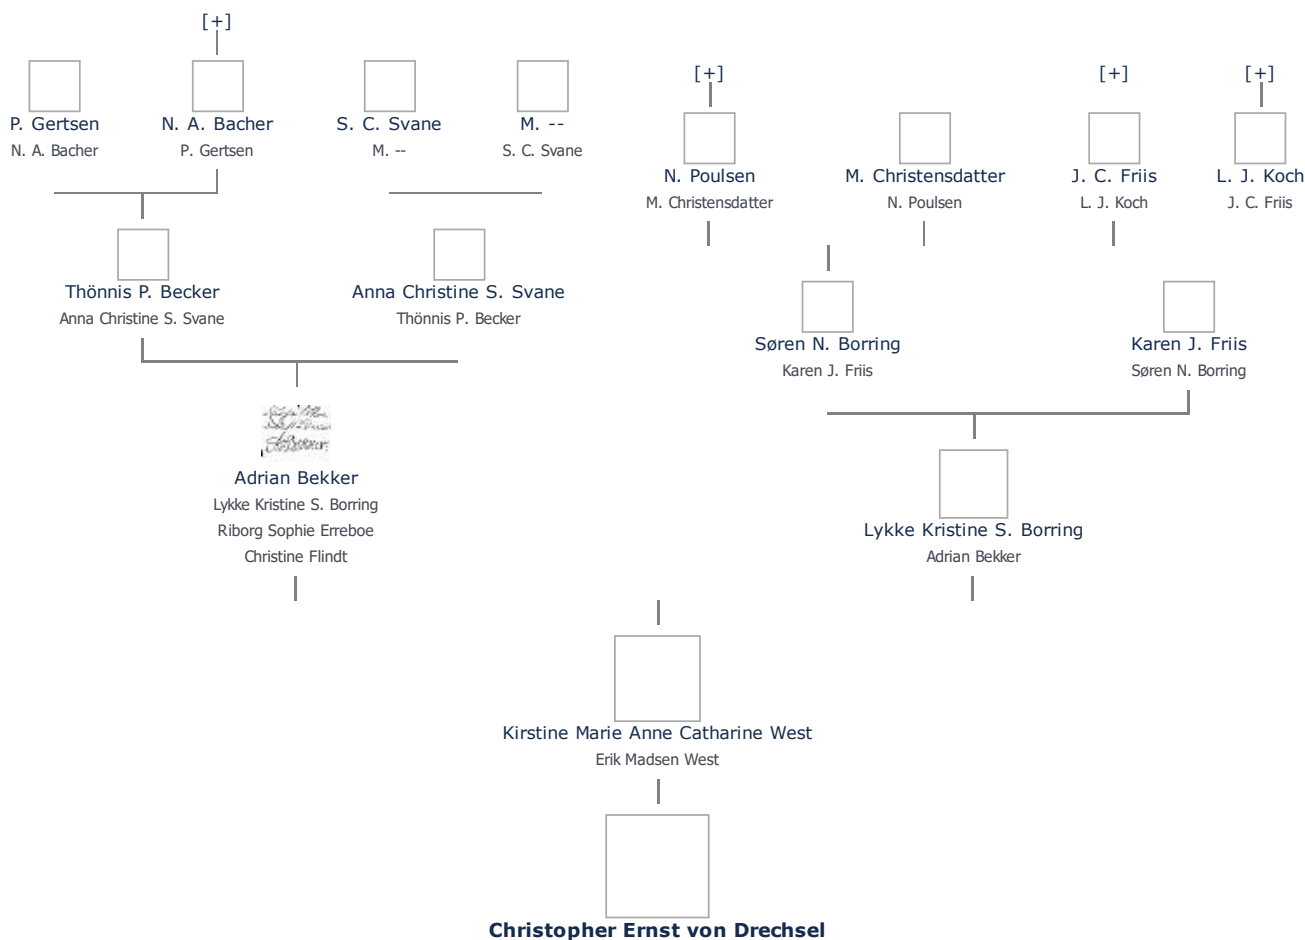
[+]

P. Gertsen
N. A. Bacher

N. A. Bacher
P. Gertsen

S. C. Svane
M. --

M. --
S. C. Svane

[+]
N. Poulsen
M. Christensdatter

M. Christensdatter
N. Poulsen

[+]
J. C. Friis
L. J. Koch

[+]
L. J. Koch
J. C. Friis

Thönnis P. Becker
Anna Christine S. Svane

Anna Christine S. Svane
Thönnis P. Becker

Søren N. Borring
Karen J. Friis

Karen J. Friis
Søren N. Borring

Adrian Bekker
Lykke Kristine S. Borring
Riborg Sophie Erreboe
Christine Flindt

Lykke Kristine S. Borring
Adrian Bekker

Kirstine Marie Anne Catharine West
Erik Madsen West

Christopher Ernst von Drechsel